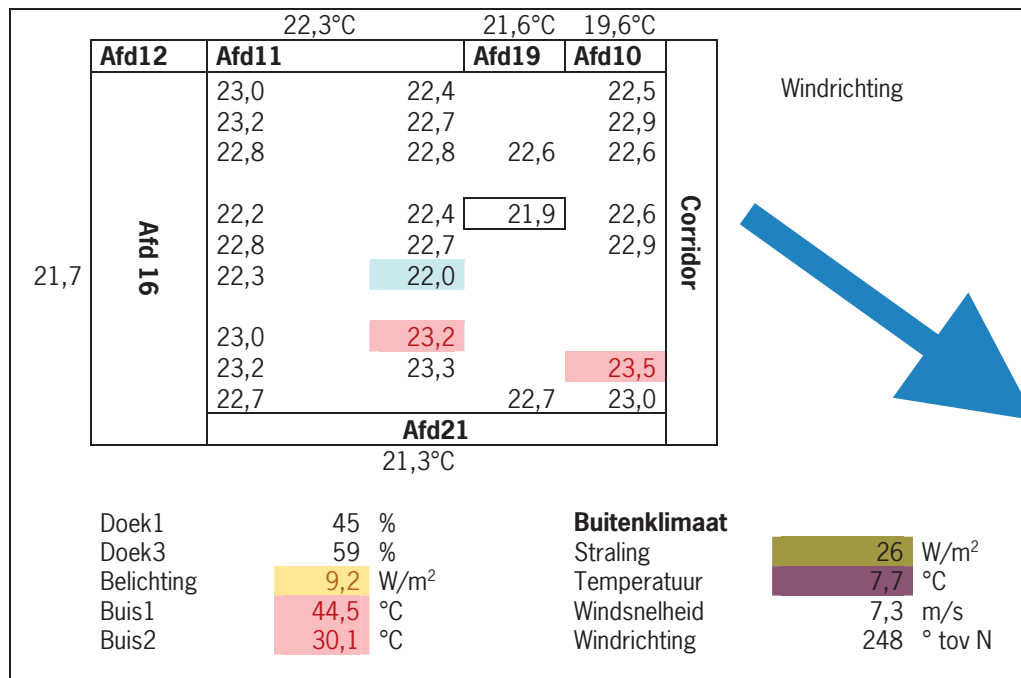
22,3°C 21,6°C 19,6°C

| Afd12 | Afd11 | | Afd19 | Afd10 | |
|---|---|---|---|---|---|
| Afd 16 | 23,0 | 22,4 | | 22,5 | Corridor |
| | 23,2 | 22,7 | | 22,9 | |
| | 22,8 | 22,8 | 22,6 | 22,6 | |
| | 22,2 | 22,4 | 21,9 | 22,6 | |
| | 22,8 | 22,7 | | 22,9 | |
| | 22,3 | 22,0 | | | |
| | 23,0 | 23,2 | | | |
| | 23,2 | 23,3 | | 23,5 | |
| | 22,7 | | 22,7 | 23,0 | |
| | Afd21 | | | | |

21,7

21,3°C

Windrichting

| | | |
|---|---|---|
| Doek1 | 45 | % |
| Doek3 | 59 | % |
| Belichting | 9,2 | W/m$^2$ |
| Buis1 | 44,5 | °C |
| Buis2 | 30,1 | °C |

**Buitenklimaat**

| | | |
|---|---|---|
| Straling | 26 | W/m$^2$ |
| Temperatuur | 7,7 | °C |
| Windsnelheid | 7,3 | m/s |
| Windrichting | 248 | ° tov N |